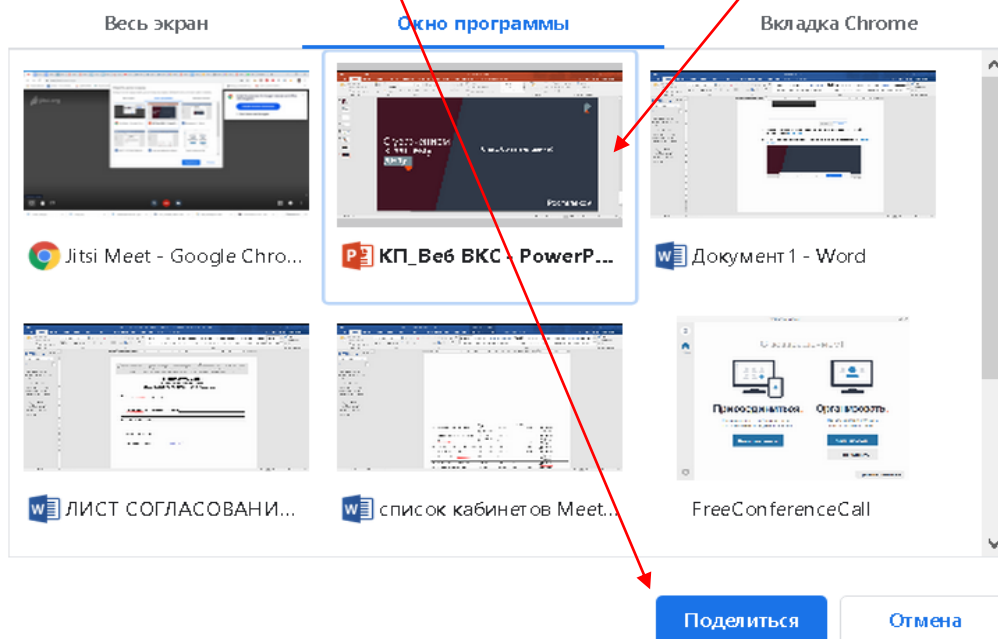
Весь экран
Окно программы
Вкладка Chrome

Jitsi Meet - Google Chro...
КП_Веб ВКС - PowerP...
Документ1 - Word

Присоединиться.
Организовать.

ЛИСТ СОГЛАСОВАНИ...
список кабинетов Meet...
FreeConferenceCall

Поделиться
Отмена